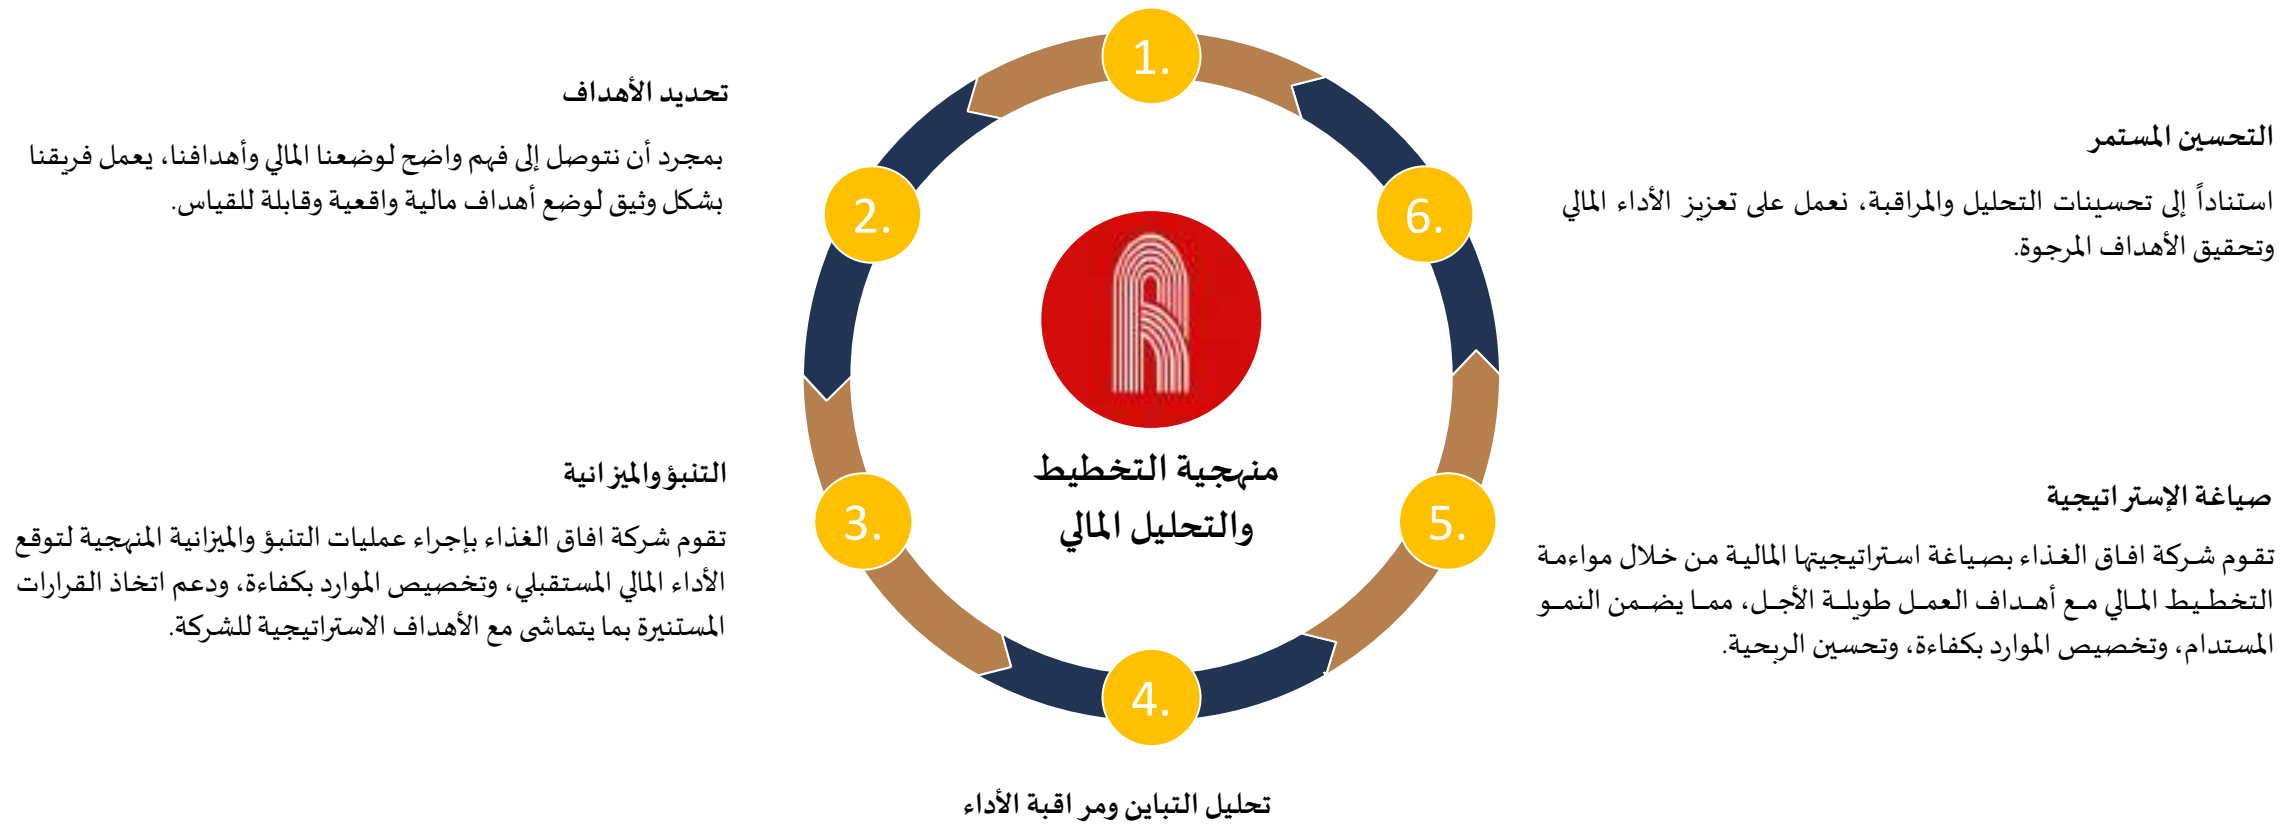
1.

2.

3.

4.

5.

6.

منهجية التخطيط والتحليل المالي

تحديد الأهداف

بمجرد أن نتوصل إلى فهم واضح لوضعنا المالي وأهدافنا، يعمل فريقنا بشكل وثيق لوضع أهداف مالية واقعية وقابلة للقياس.

التحسين المستمر

استناداً إلى تحسينات التحليل والمراقبة، نعمل على تعزيز الأداء المالي وتحقيق الأهداف المرجوة.

التنبؤ والميزانية

تقوم شركة افاق الغذاء بإجراء عمليات التنبؤ والميزانية المنهجية لتوقع الأداء المالي المستقبلي، وتخصيص الموارد بكفاءة، ودعم اتخاذ القرارات المستنيرة بما يتماشى مع الأهداف الاستراتيجية للشركة.

صياغة الإستراتيجية

تقوم شركة افاق الغذاء بصياغة استراتيجيتها المالية من خلال مواءمة التخطيط المالي مع أهداف العمل طويلة الأجل، مما يضمن النمو المستدام، وتخصيص الموارد بكفاءة، وتحسين الربحية.

تحليل التباين ومراقبة الأداء